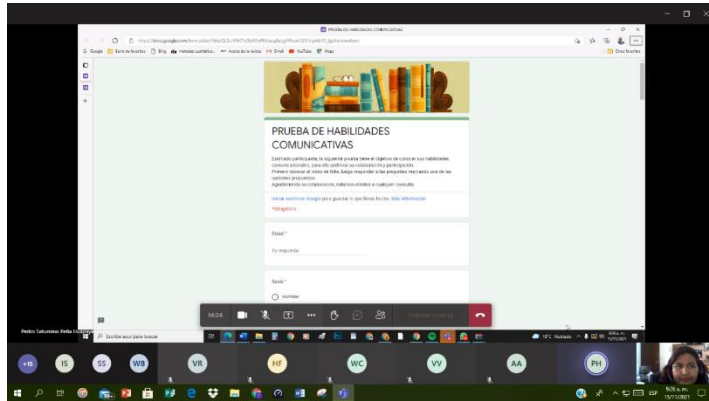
PRUEBA DE HABILIDADES COMUNICATIVAS

PRUEBA DE HABILIDADES COMUNICATIVAS

Estimado participante, la siguiente prueba tiene el objetivo de conocer sus habilidades comunicativas, para ello pedimos su colaboración y participación.
Primero observe el video de Nike, luego responder a las preguntas marcando una de las opciones propuestas.
Agradeciendo su colaboración, Atentamente a cualquier consulta.

Iniciar sesión en Google para guardar lo que llevas hecho. Más información

*Obligatorio

Edad *

Tu respuesta

Sexo *

Hombre

14:24

Pedro Saturnino Peña Huaman

Escribe aquí para buscar

+15 IS SS WB VR HF WC VV AA PH

9:05 a. m.
15/11/2021